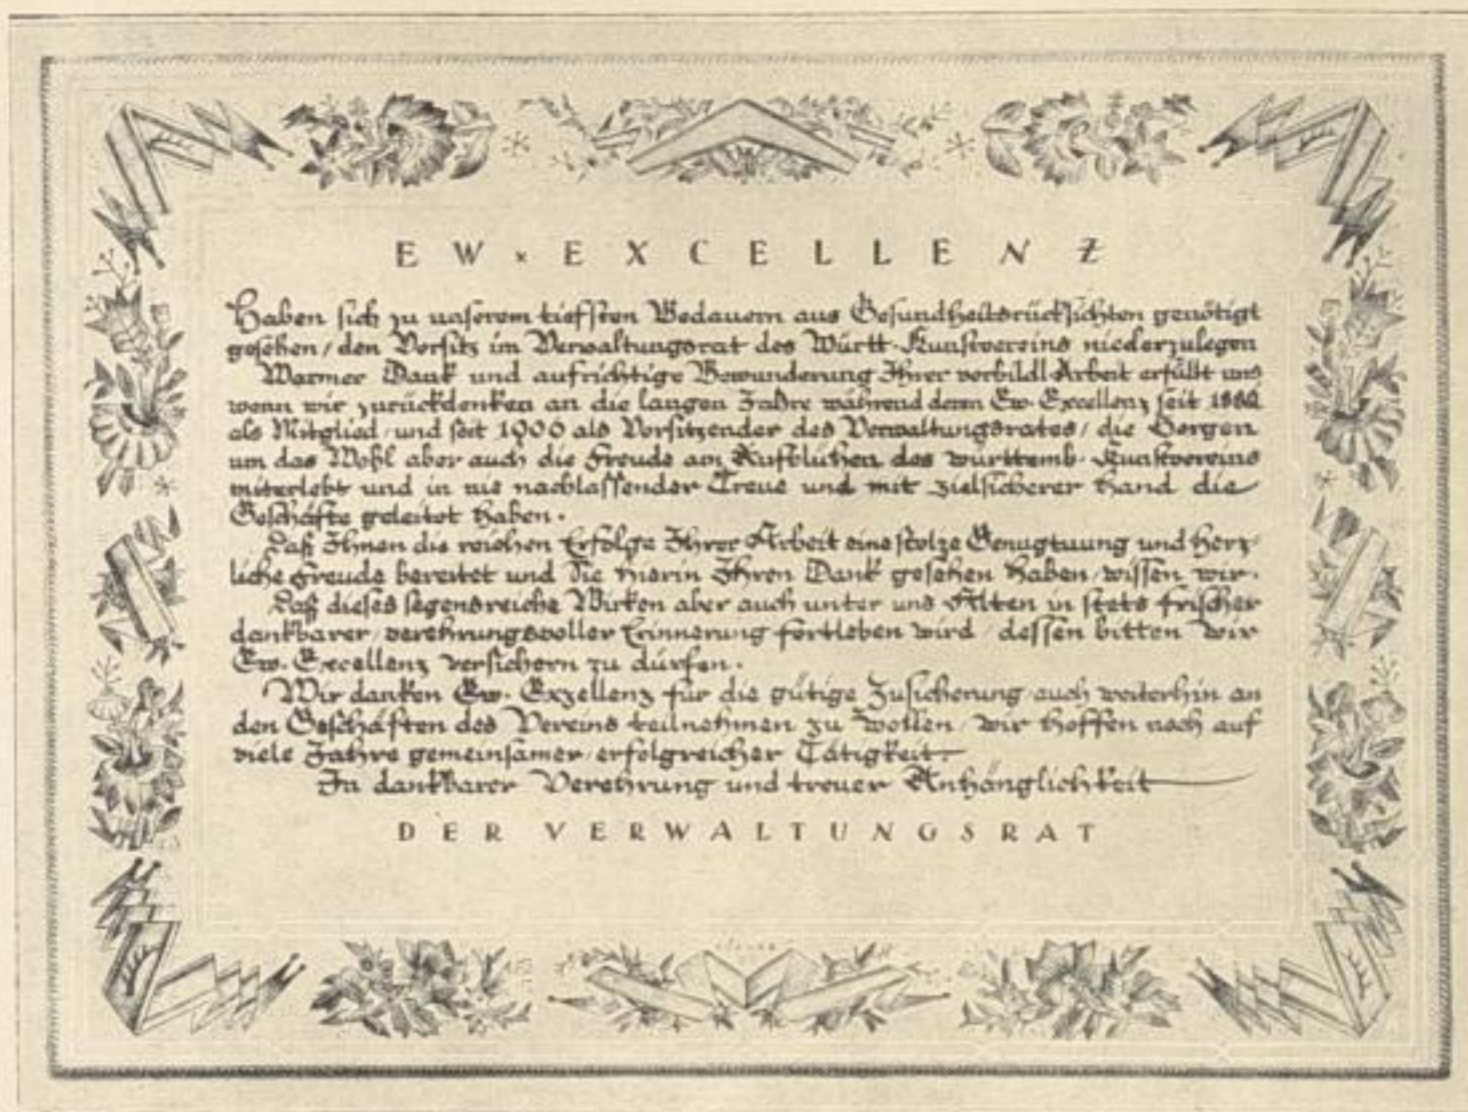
EW · EXCELLENZ

haben sich zu unserem tiefsten Bedauern aus Gesundheitsrücksichten genötigt gesehen / den Vorsitz im Verwaltungsrat des Württ. Kunstvereins niederzulegen.
Warmer Dank und aufrichtige Bewunderung Ihrer vorbildl. Arbeit erfüllt uns wenn wir zurückdenken an die langen Jahre während deren Ew. Excellenz seit 1866 als Mitglied und seit 1900 als Vorsitzender des Verwaltungsrates / die Sorgen um das Wohl aber auch die Freude am Aufblühen des württemb. Kunstvereins miterlebt und in nie nachlassender Treue und mit zielsicherer Hand die Geschäfte geleitet haben.
Daß Ihnen die reichen Erfolge Ihrer Arbeit eine stolze Genugtuung und herzliche Freude bereitet und Sie darin Ihren Dank gesehen haben / wissen wir.
Daß dieses segensreiche Wirken aber auch unter uns Alten in stets frischer dankbarer verehrungsvoller Erinnerung fortleben wird / dessen bitten wir Ew. Excellenz versichern zu dürfen.
Wir danken Ew. Excellenz für die gütige Zusicherung auch weiterhin an den Geschäften des Vereins teilnehmen zu wollen / wir hoffen noch auf viele Jahre gemeinsamer / erfolgreicher Tätigkeit.
In dankbarer Verehrung und treuer Anhänglichkeit

DER VERWALTUNGSRAT